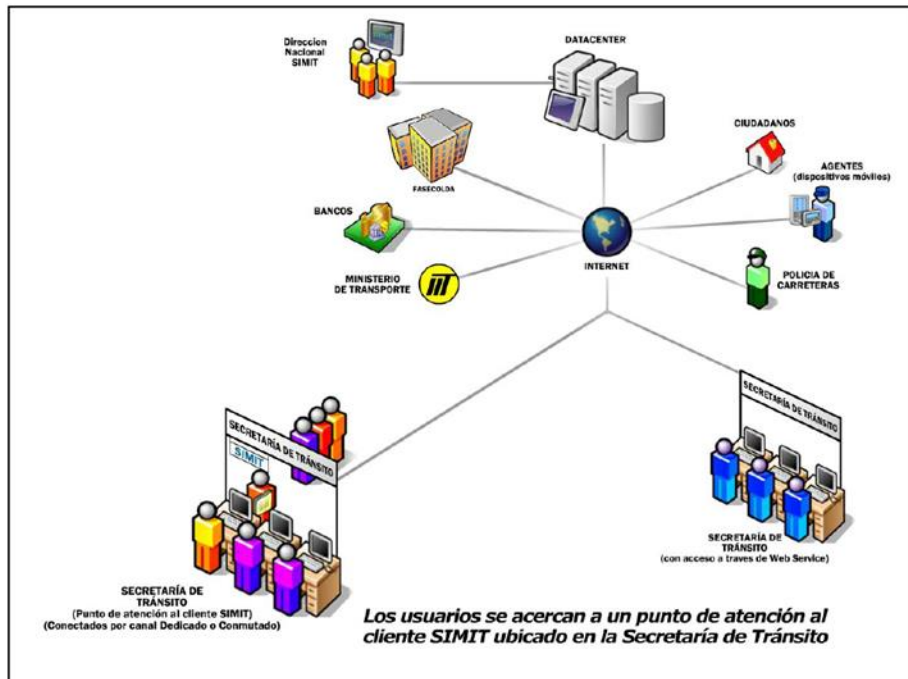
Direccion Nacional SIMIT

DATACENTER

FASECOLDA

CIUDADANOS

AGENTES (dispositivos móviles)

BANCOS

INTERNET

MINISTERIO DE TRANSPORTE

MT

POLICIA DE CARRETERAS

SECRETARÍA DE TRÁNSITO

SIMIT

SECRETARÍA DE TRÁNSITO

SECRETARÍA DE TRÁNSITO (Punto de atención al cliente SIMIT) (Conectados por canal Dedicado o Conmutado)

SECRETARÍA DE TRÁNSITO (con acceso a traves de Web Service)

Los usuarios se acercan a un punto de atención al cliente SIMIT ubicado en la Secretaría de Tránsito